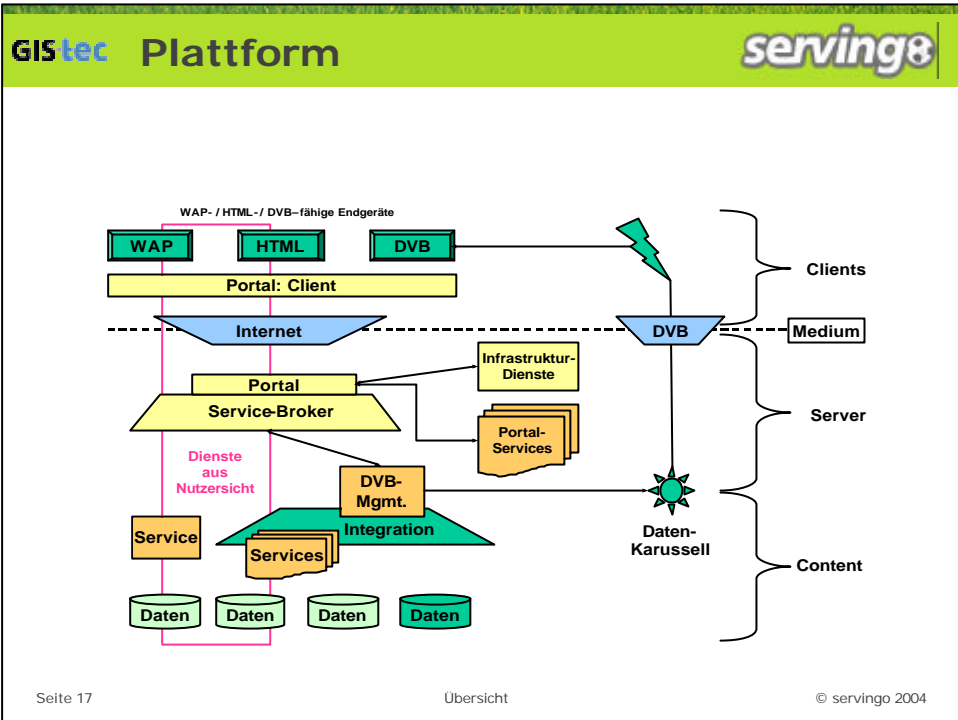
GIS-tec Plattform servingo

WAP- / HTML- / DVB–fähige Endgeräte

WAP

HTML

DVB

Portal: Client

Clients

Internet

DVB

Medium

Portal

Infrastruktur-Dienste

Service-Broker

Server

Portal-Services

Dienste aus Nutzersicht

DVB-Mgmt.

Integration

Service

Services

Daten-Karussell

Content

Daten

Daten

Daten

Daten

Seite 17

Übersicht

© servingo 2004